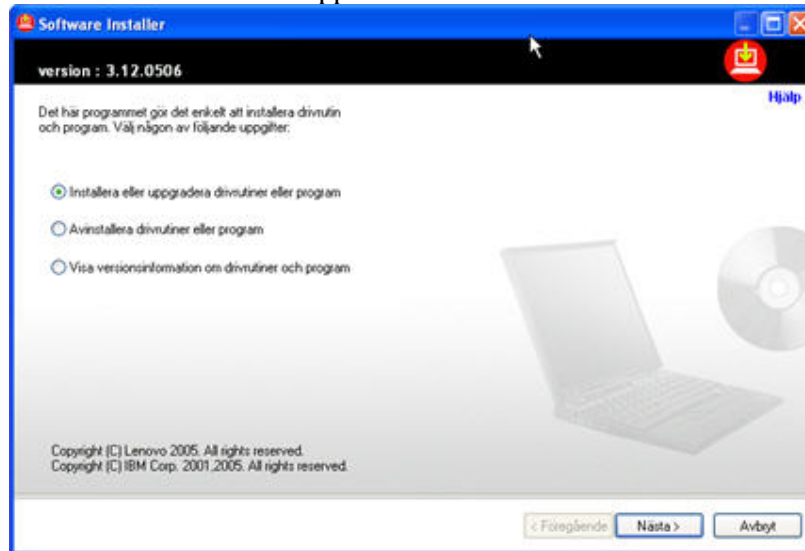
Software Installer

version : 3.12.0506

Hjälp

Det här programmet gör det enkelt att installera drivrutin och program. Välj någon av följande uppgifter:

Installera eller uppgradera drivrutiner eller program

Avinstallera drivrutiner eller program

Visa versionsinformation om drivrutiner och program

Copyright (C) Lenovo 2005. All rights reserved.
Copyright (C) IBM Corp. 2001,2005. All rights reserved.

< Föregående Nästa > Avbryt